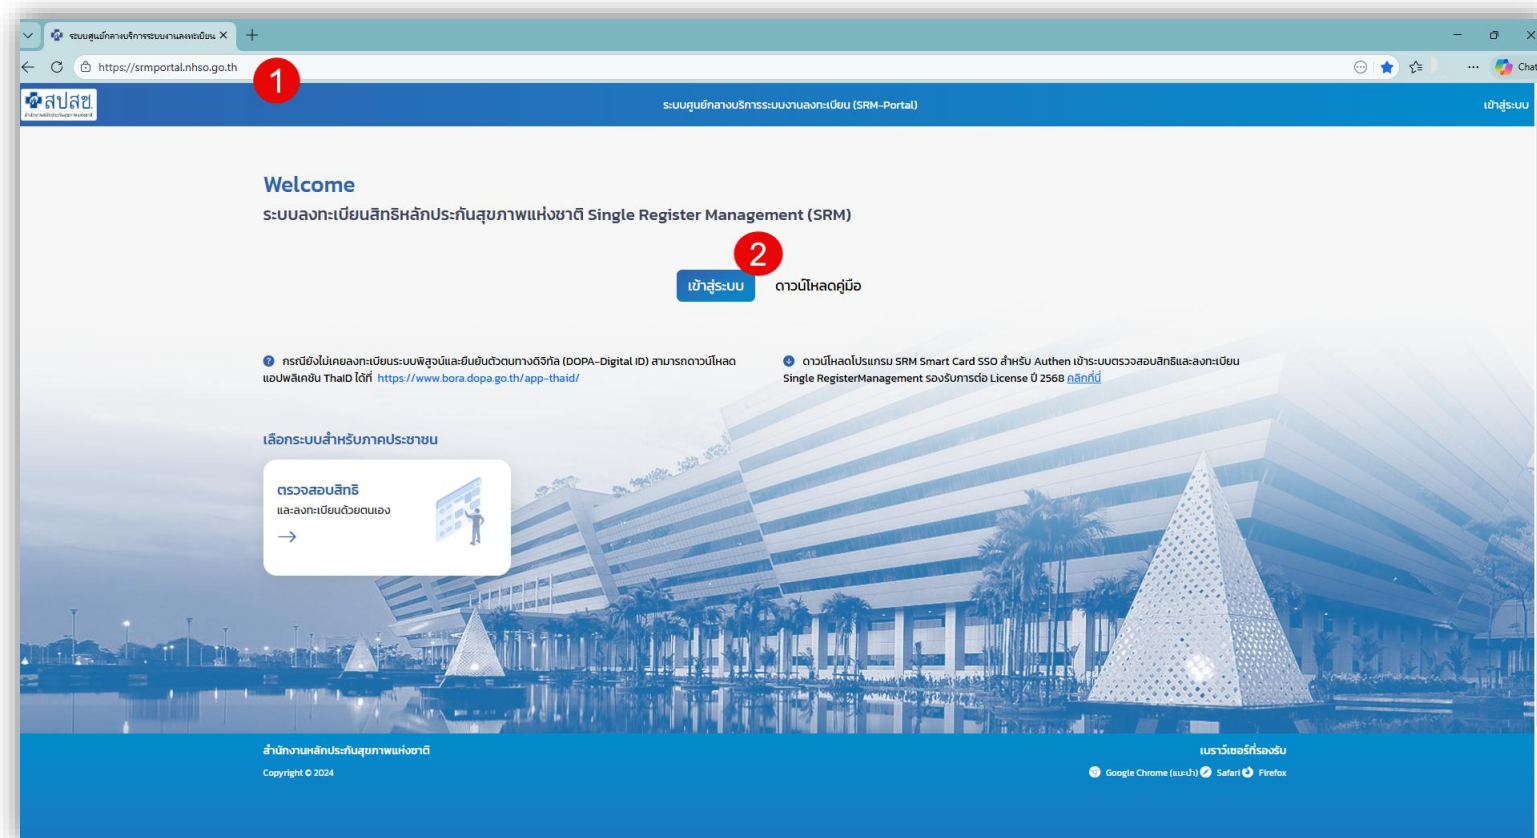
ระบบศูนย์กลางบริการระบบงานลงทะเบียน ×
https://srmportal.nhso.go.th
1
Chat

สปสช.

ระบบศูนย์กลางบริการระบบงานลงทะเบียน (SRM-Portal)

เข้าสู่ระบบ

Welcome

ระบบลงทะเบียนสิทธิหลักประกันสุขภาพแห่งชาติ Single Register Management (SRM)

2

เข้าสู่ระบบ ดาวน์โหลดคู่มือ

กรณียังไม่เคยลงทะเบียนระบบพิสูจน์และยืนยันตัวตนทางดิจิทัล (DOPA-Digital ID) สามารถดาวน์โหลดแอปพลิเคชัน ThaID ได้ที่ https://www.bora.dopa.go.th/app-thaid/

ดาวน์โหลดโปรแกรม SRM Smart Card SSO สำหรับ Authen เข้าระบบตรวจสอบสิทธิและลงทะเบียน Single RegisterManagement รองรับการต่อ License ปี 2568 คลิกที่นี่

เลือกระบบสำหรับภาคประชาชน

ตรวจสอบสิทธิ
และลงทะเบียนด้วยตนเอง
→

สำนักงานหลักประกันสุขภาพแห่งชาติ
Copyright © 2024

เบราว์เซอร์ที่รองรับ
Google Chrome (แนะนำ) Safari Firefox